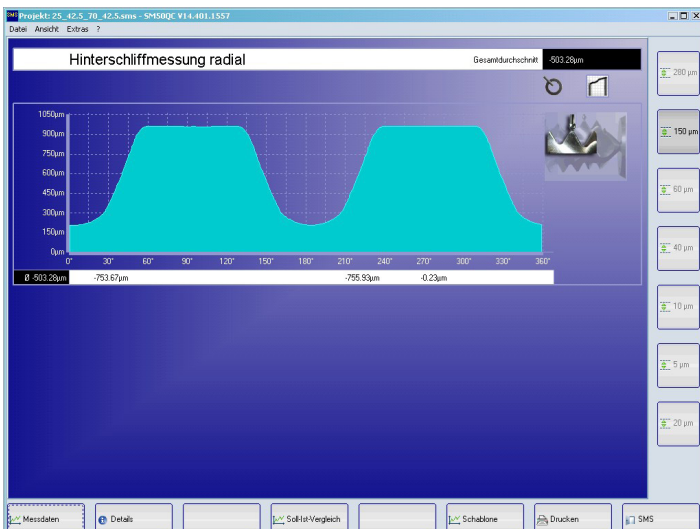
Projekt: 25_42.5_70_42.5.sms - SMS0QC V14.401.1557

Datei Ansicht Extras ?

Hinterschliffmessung radial

Gesamtdurchschnitt -503.28µm

280 µm

150 µm

60 µm

40 µm

10 µm

5 µm

20 µm

1050µm
900µm
750µm
600µm
450µm
300µm
150µm
0µm

0° 30° 60° 90° 120° 150° 180° 210° 240° 270° 300° 330° 360°

Ø -503.28µm -753.67µm -755.93µm -0.23µm

Messdaten Details Soll-Ist-Vergleich Schablone Drucken SMS